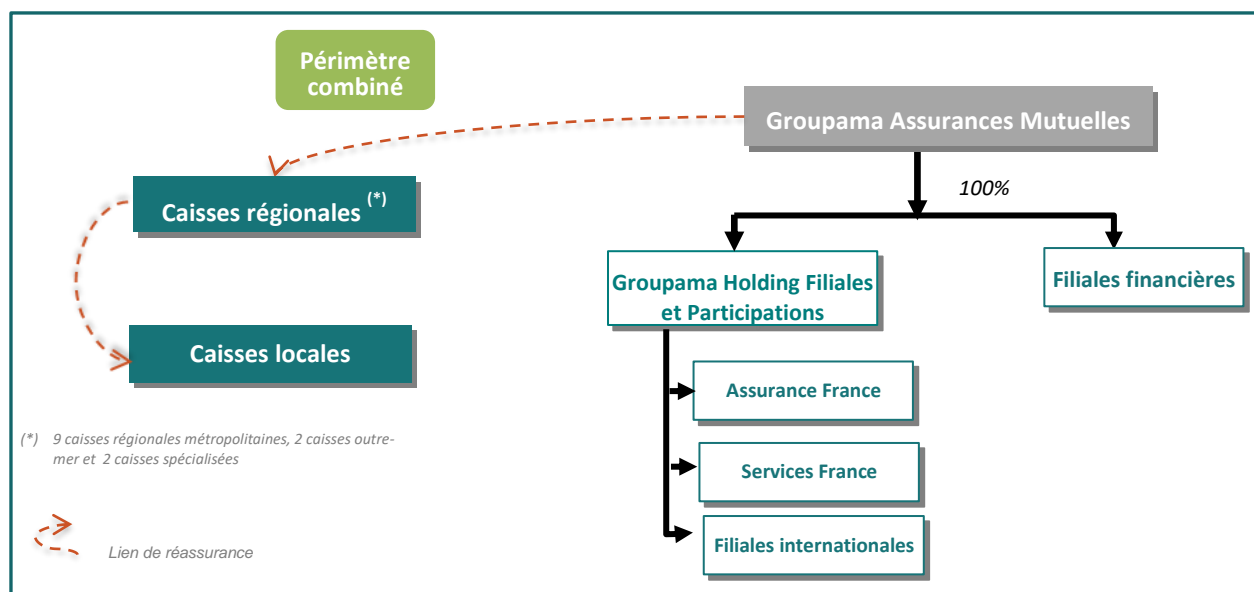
Périmètre combiné

Groupama Assurances Mutuelles

100%

Caisses régionales (*)

Caisses locales

Groupama Holding Filiales et Participations

Filiales financières

Assurance France

Services France

Filiales internationales

(*) 9 caisses régionales métropolitaines, 2 caisses outre-mer et 2 caisses spécialisées

Lien de réassurance